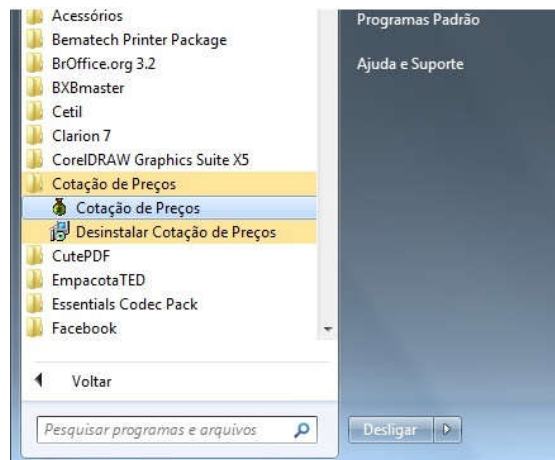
Acessórios
Bematech Printer Package
BrOffice.org 3.2
BXBmaster
Cetil
Clarion 7
CorelDRAW Graphics Suite X5
Cotação de Preços
Cotação de Preços
Desinstalar Cotação de Preços
CutePDF
EmpacotaTED
Essentials Codec Pack
Facebook
Voltar
Pesquisar programas e arquivos

Programas Padrão
Ajuda e Suporte
Desligar